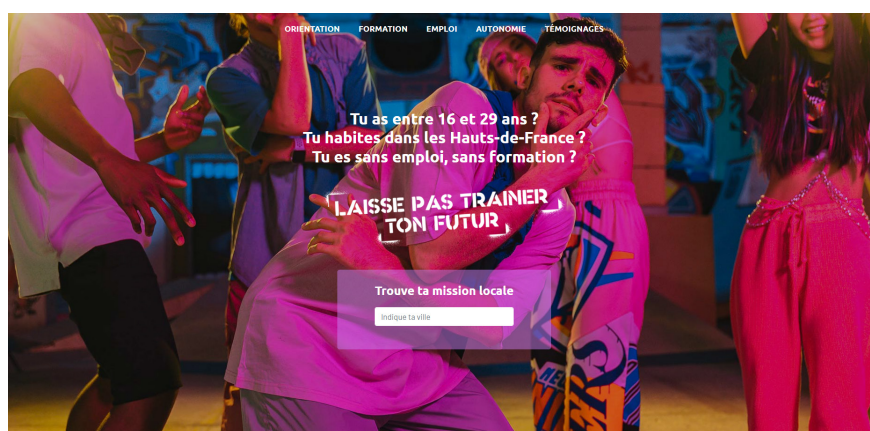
ORIENTATION FORMATION EMPLOI AUTONOMIE TÉMOIGNAGES

Tu as entre 16 et 29 ans ?
Tu habites dans les Hauts-de-France ?
Tu es sans emploi, sans formation ?

LAISSE PAS TRAINER TON FUTUR

Trouve ta mission locale

Indique ta ville